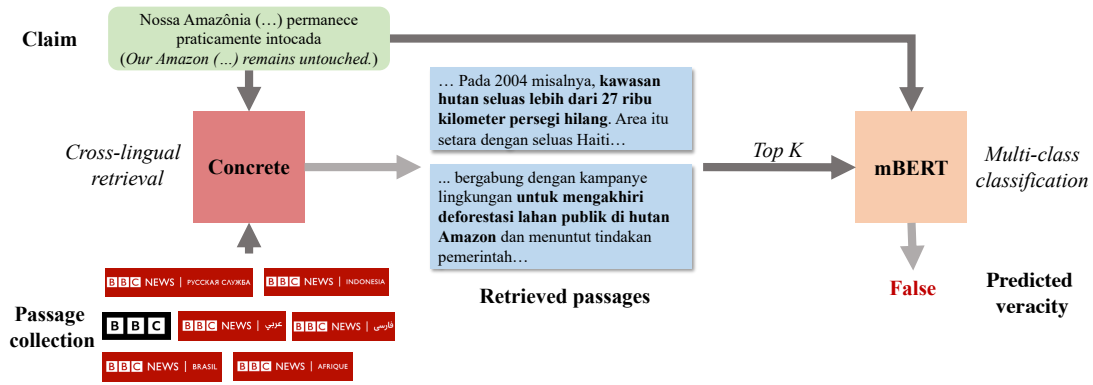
Claim

Nossa Amazônia (…) permanece praticamente intocada (*Our Amazon (…) remains untouched.*)

*Cross-lingual retrieval*

**Concrete**

… Pada 2004 misalnya, **kawasan hutan seluas lebih dari 27 ribu kilometer persegi hilang**. Area itu setara dengan seluas Haiti…

... bergabung dengan kampanye lingkungan **untuk mengakhiri deforestasi lahan publik di hutan Amazon** dan menuntut tindakan pemerintah…

*Top K*

**mBERT**

*Multi-class classification*

**False**

**Predicted veracity**

**Retrieved passages**

**Passage collection**

BBC NEWS | РУССКАЯ СЛУЖБА

BBC NEWS | INDONESIA

BBC

BBC NEWS | عربي

BBC NEWS | فارسی

BBC NEWS | BRASIL

BBC NEWS | AFRIQUE